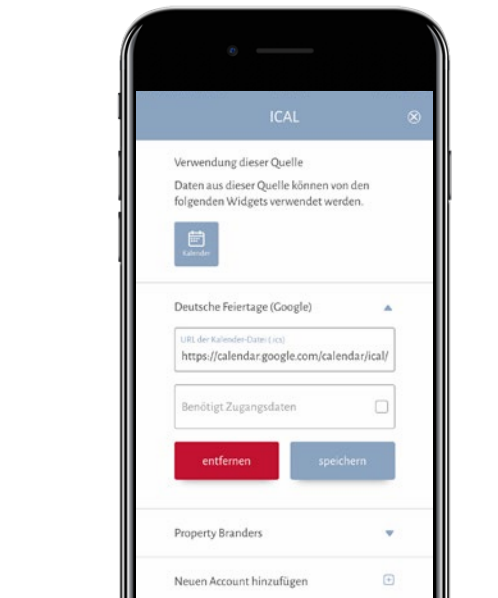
ICAL

Verwendung dieser Quelle

Daten aus dieser Quelle können von den folgenden Widgets verwendet werden.

Kalender

Deutsche Feiertage (Google)

URL der Kalender-Datei (.ics)
https://calendar.google.com/calendar/ical/

Benötigt Zugangsdaten

entfernen

speichern

Property Branders

Neuen Account hinzufügen